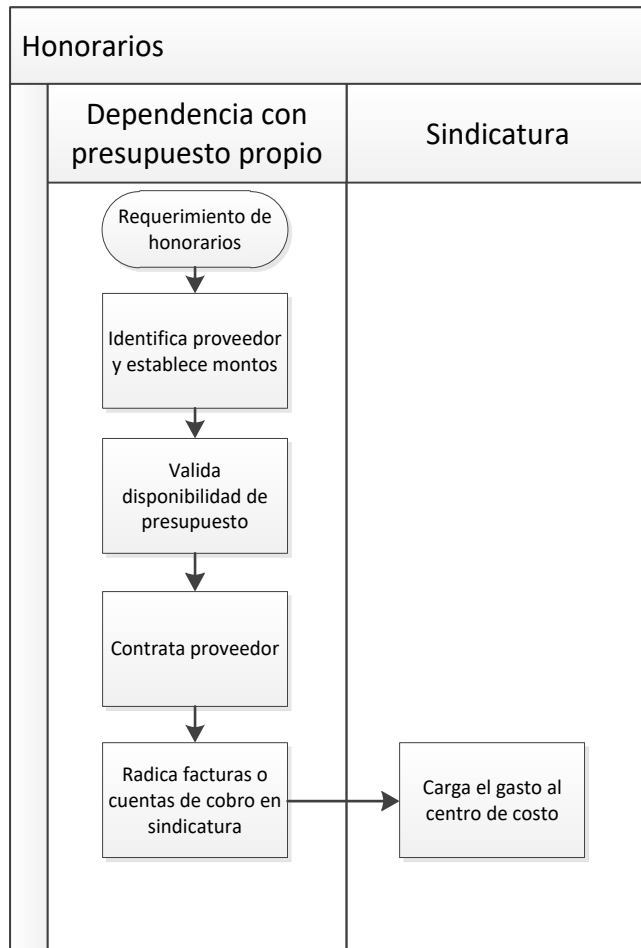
Honorarios

Dependencia con presupuesto propio

Sindicatura

Requerimiento de honorarios

Identifica proveedor y establece montos

Valida disponibilidad de presupuesto

Contrata proveedor

Radica facturas o cuentas de cobro en sindicatura

Carga el gasto al centro de costo